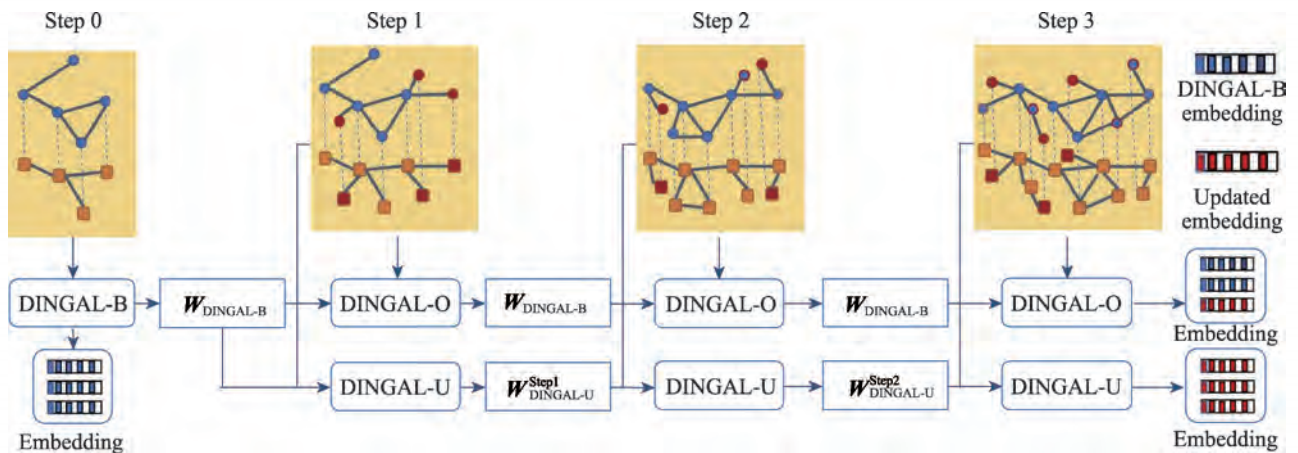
Step 0

Step 1

Step 2

Step 3

DINGAL-B embedding

Updated embedding

DINGAL-B

$\boldsymbol{W}_{\text{DINGAL-B}}$

DINGAL-O

$\boldsymbol{W}_{\text{DINGAL-B}}$

DINGAL-O

$\boldsymbol{W}_{\text{DINGAL-B}}$

DINGAL-O

Embedding

DINGAL-U

$\boldsymbol{W}_{\text{DINGAL-U}}^{\text{Step1}}$

DINGAL-U

$\boldsymbol{W}_{\text{DINGAL-U}}^{\text{Step2}}$

DINGAL-U

Embedding

Embedding